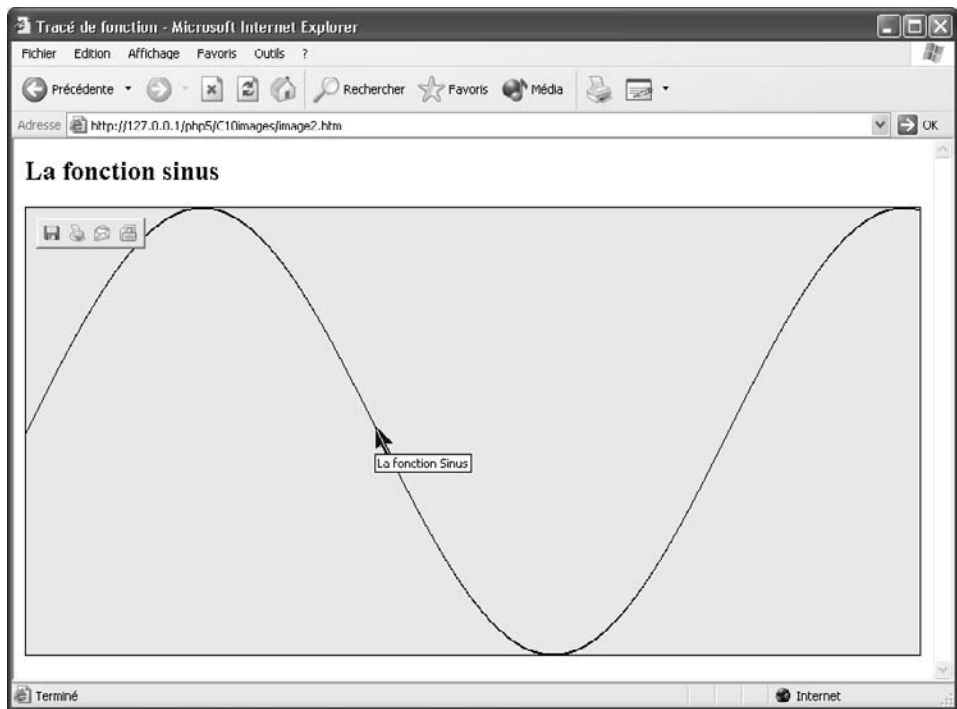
Tracé de fonction - Microsoft Internet Explorer

Fichier Edition Affichage Favoris Outils ?

Précédente Rechercher Favoris Média

Adresse http://127.0.0.1/php5/C10images/image2.htm OK

La fonction sinus

La fonction Sinus

Terminé Internet